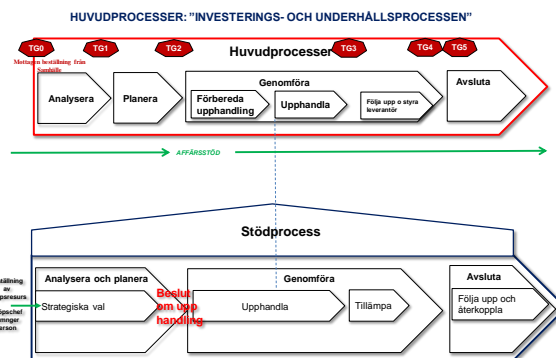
HUVUDPROCESSER: "INVESTERINGS- OCH UNDERHÅLLSPROCESSEN"

TG0 TG1 TG2 Huvudprocesser TG3 TG4 TG5

Mottagen beställning från Samhälle

Analysera

Planera

Genomföra

Förbereda upphandling

Upphandla

Följa upp o styra leverantör

Avsluta

AFFÄRSSTÖD

Stödprocess

ställning av upphandlingsresurs

Analysera och planera

Strategiska val

Beslut om upphandling

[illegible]pschef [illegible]mnger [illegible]rson

Genomföra

Upphandla

Tillämpa

Avsluta

Följa upp och återkoppla